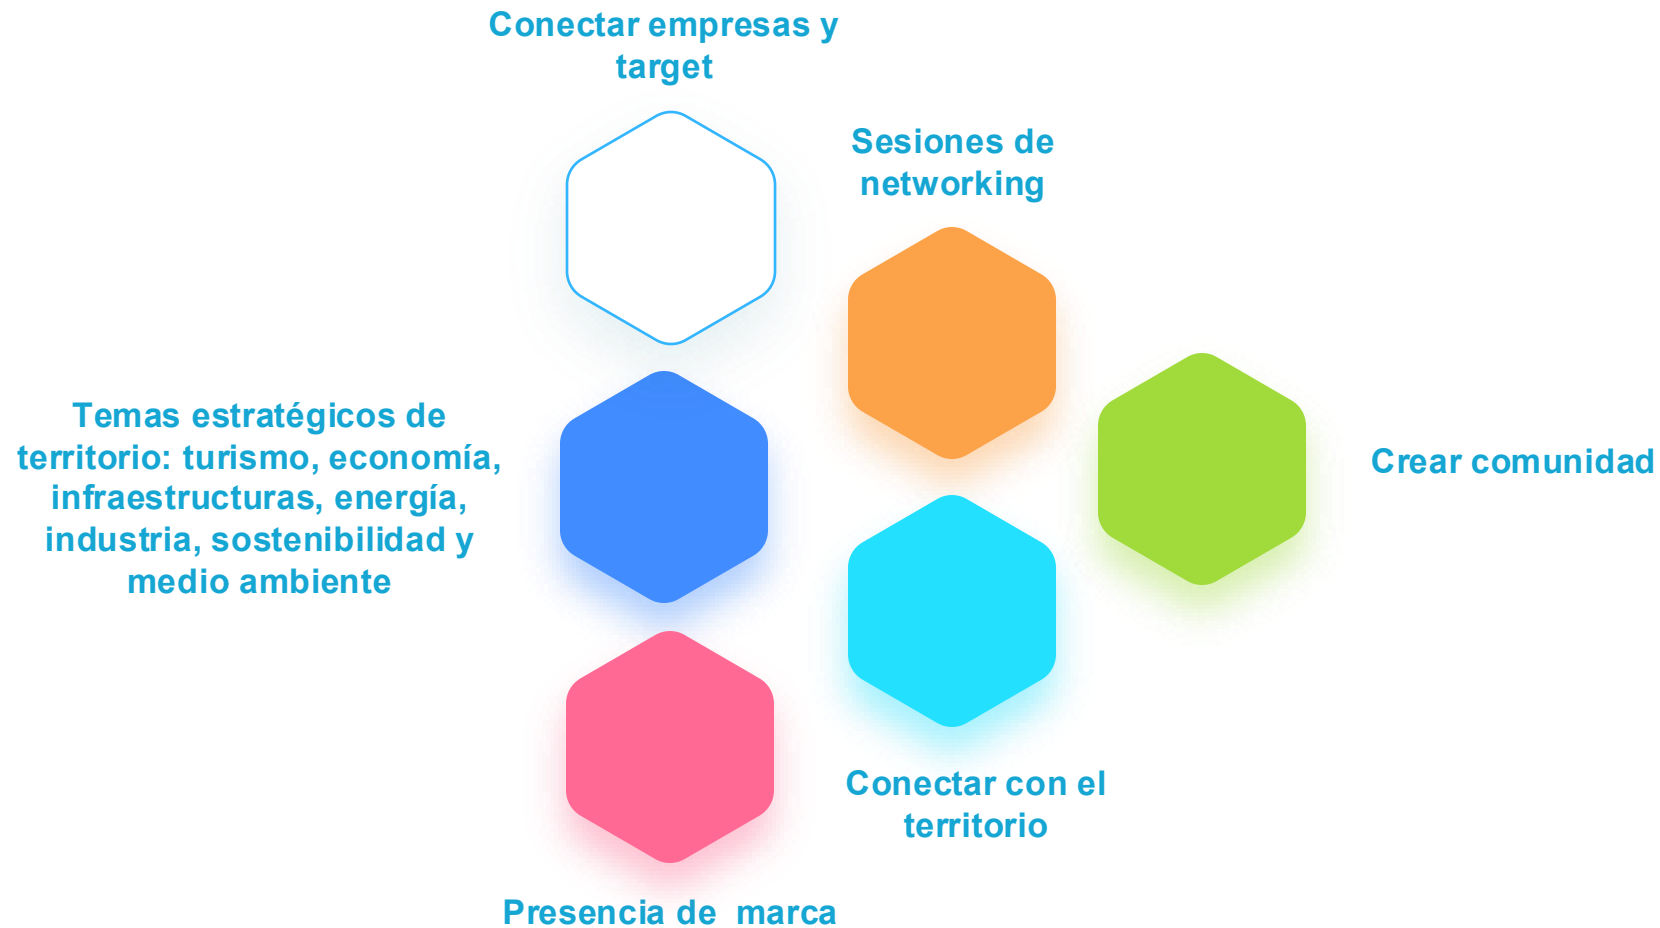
Conectar empresas y target

Sesiones de networking

Temas estratégicos de territorio: turismo, economía, infraestructuras, energía, industria, sostenibilidad y medio ambiente

Crear comunidad

Conectar con el territorio

Presencia de marca